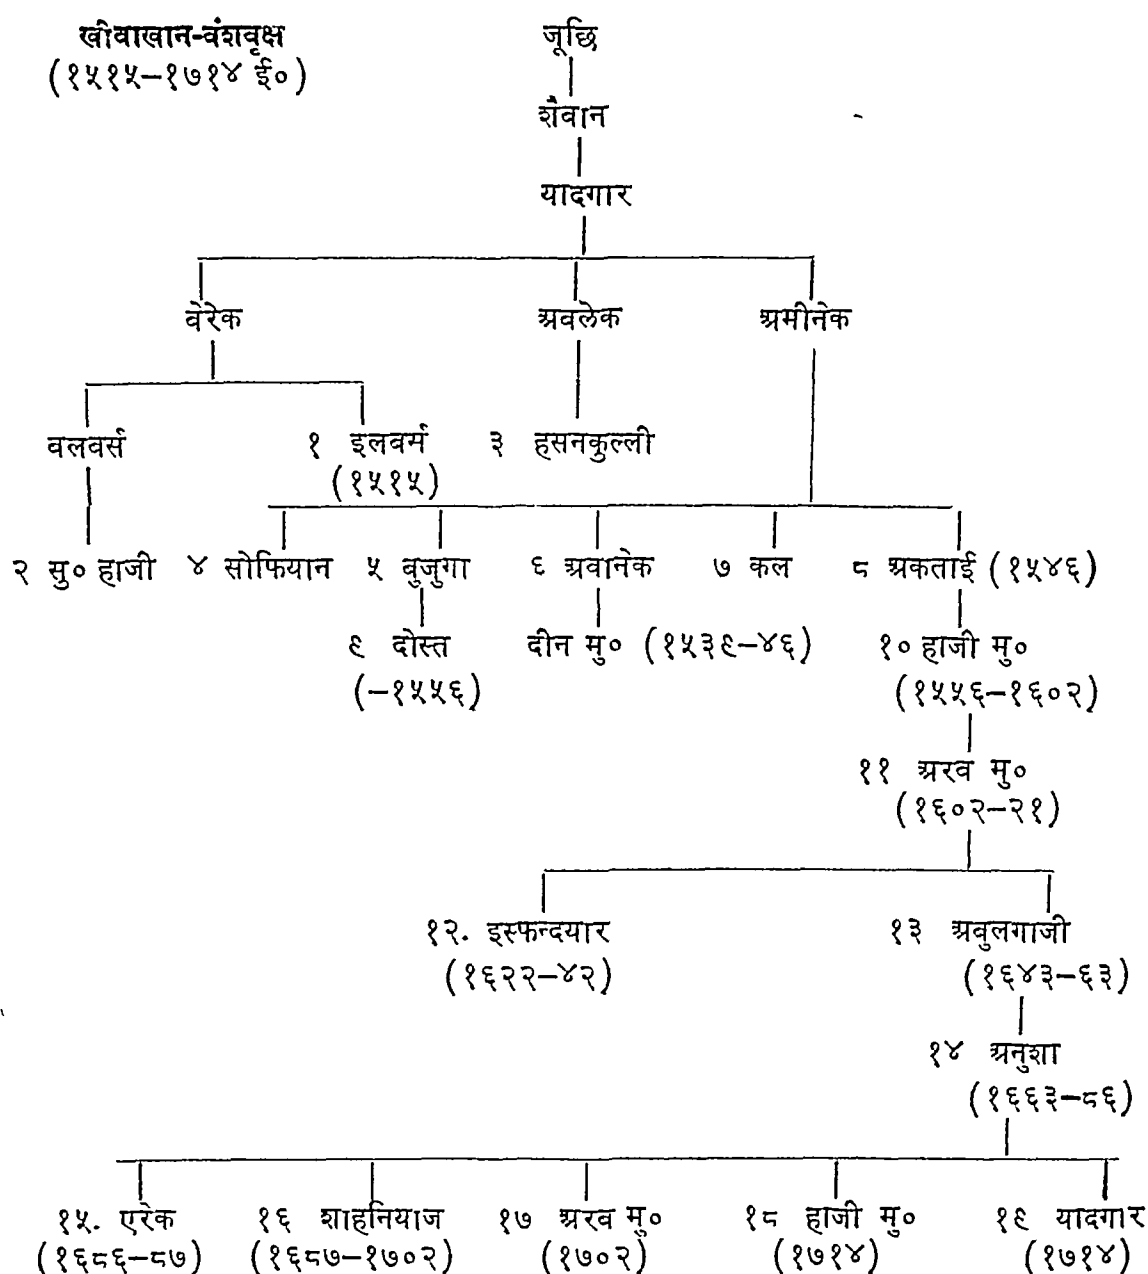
खीवाखान-वंशवृक्ष
(१५१५–१७१४ ई०)

जूछि
शैवान
यादगार

वेरेक
अवलेक
अमीनेक

वलवर्स
१ इलवर्स (१५१५)
३ हसनकुल्ली

२ मु० हाजी
४ सोफियान
५ वुजुगा
६ अवानेक
७ कल
८ अकताई (१५४६)

९ दोस्त (–१५५६)
दीन मु० (१५३९–४६)
१० हाजी मु० (१५५६–१६०२)

११ अरव मु० (१६०२–२१)

१२. इस्फन्दयार (१६२२–४२)
१३ अवुलगाजी (१६४३–६३)

१४ अनुशा (१६६३–८६)

१५. एरेक (१६८६–८७)
१६ शाहनियाज (१६८७–१७०२)
१७ अरव मु० (१७०२)
१८ हाजी मु० (१७१४)
१९ यादगार (१७१४)